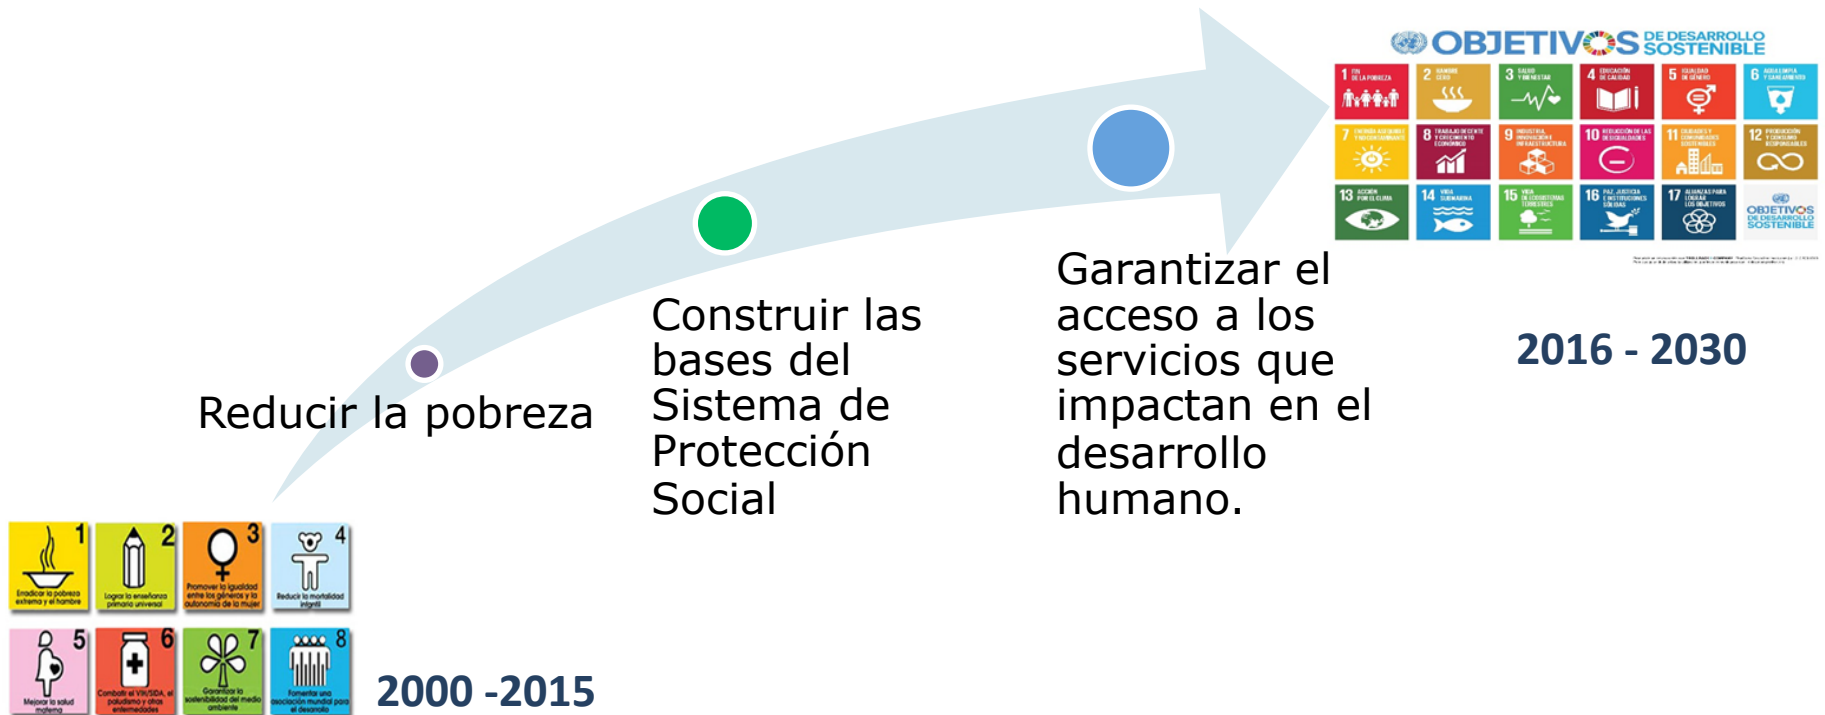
OBJETIVOS DE DESARROLLO SOSTENIBLE

1 FIN DE LA POBREZA
2 HAMBRE CERO
3 SALUD Y BIENESTAR
4 EDUCACIÓN DE CALIDAD
5 IGUALDAD DE GÉNERO
6 AGUA LIMPIA Y SANEAMIENTO
7 ENERGÍA ASEQUIBLE Y NO CONTAMINANTE
8 TRABAJO DECENTE Y CRECIMIENTO ECONÓMICO
9 INDUSTRIA, INNOVACIÓN E INFRAESTRUCTURA
10 REDUCCIÓN DE LAS DESIGUALDADES
11 CIUDADES Y COMUNIDADES SOSTENIBLES
12 PRODUCCIÓN Y CONSUMO RESPONSABLES
13 ACCIÓN POR EL CLIMA
14 VIDA SUBMARINA
15 VIDA DE ECOSISTEMAS TERRESTRES
16 PAZ, JUSTICIA E INSTITUCIONES SÓLIDAS
17 ALIANZAS PARA LOGRAR LOS OBJETIVOS
OBJETIVOS DE DESARROLLO SOSTENIBLE

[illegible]

Reducir la pobreza

Construir las bases del Sistema de Protección Social

Garantizar el acceso a los servicios que impactan en el desarrollo humano.

2016 - 2030

1 Erradicar la pobreza extrema y el hambre
2 Lograr la enseñanza primaria universal
3 Promover la igualdad entre los géneros y la autonomía de la mujer
4 Reducir la mortalidad infantil
5 Mejorar la salud materna
6 Combatir el VIH/SIDA, el paludismo y otras enfermedades
7 Garantizar la sostenibilidad del medio ambiente
8 Fomentar una asociación mundial para el desarrollo

2000 -2015